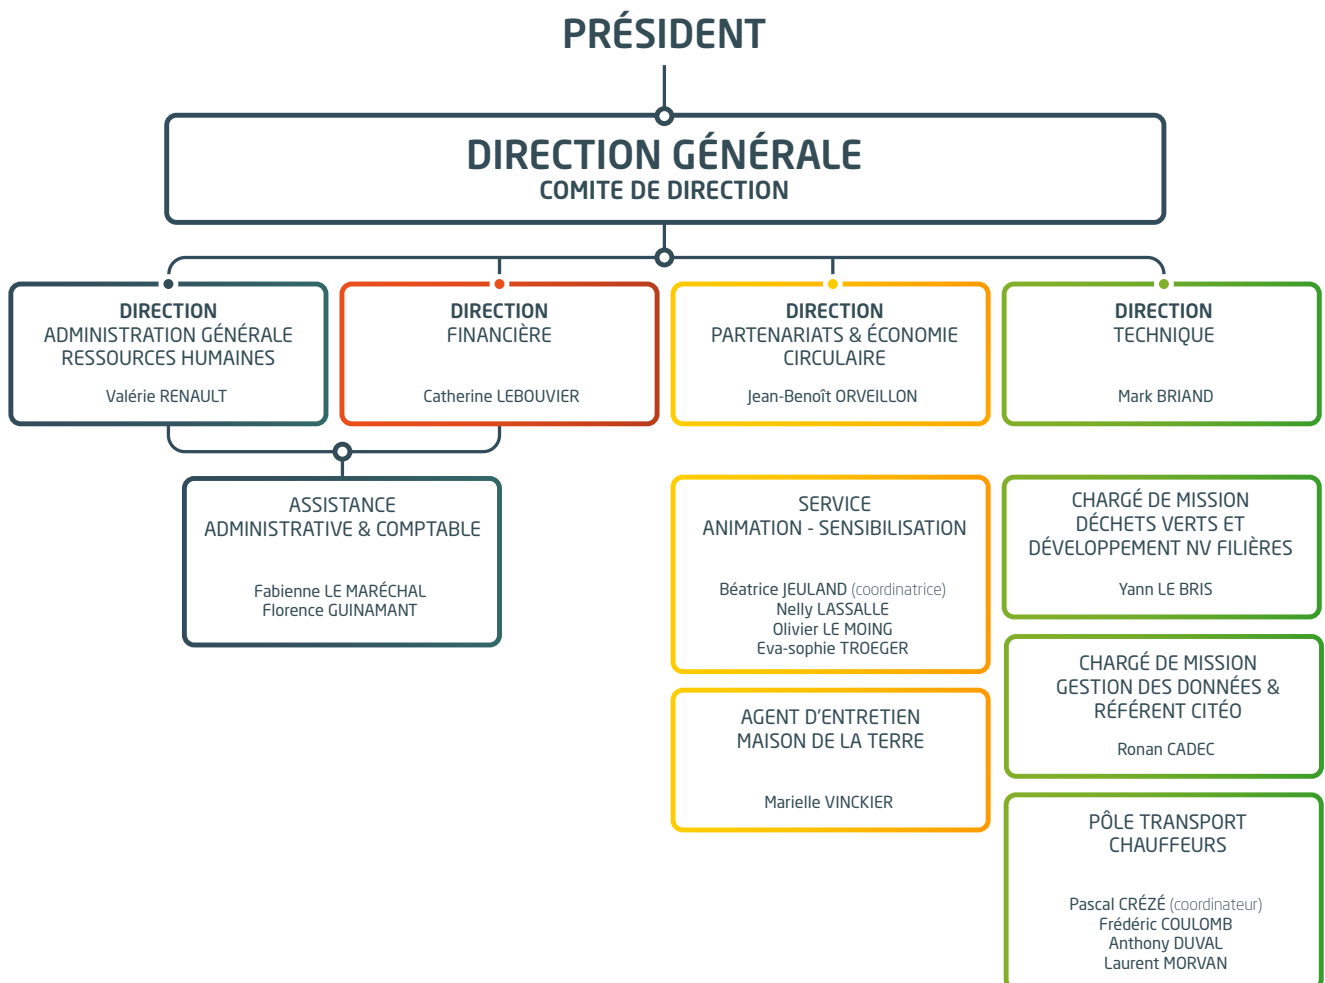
PRÉSIDENT

DIRECTION GÉNÉRALE
COMITE DE DIRECTION

DIRECTION
ADMINISTRATION GÉNÉRALE
RESSOURCES HUMAINES

Valérie RENAULT

DIRECTION
FINANCIÈRE

Catherine LEBOUVIER

DIRECTION
PARTENARIATS & ÉCONOMIE
CIRCULAIRE

Jean-Benoît ORVEILLON

DIRECTION
TECHNIQUE

Mark BRIAND

ASSISTANCE
ADMINISTRATIVE & COMPTABLE

Fabienne LE MARÉCHAL
Florence GUINAMANT

SERVICE
ANIMATION - SENSIBILISATION

Béatrice JEULAND (coordinatrice)
Nelly LASSALLE
Olivier LE MOING
Eva-sophie TROEGER

AGENT D'ENTRETIEN
MAISON DE LA TERRE

Marielle VINCKIER

CHARGÉ DE MISSION
DÉCHETS VERTS ET
DÉVELOPPEMENT NV FILIÈRES

Yann LE BRIS

CHARGÉ DE MISSION
GESTION DES DONNÉES &
RÉFÉRENT CITÉO

Ronan CADEC

PÔLE TRANSPORT
CHAUFFEURS

Pascal CRÉZÉ (coordinateur)
Frédéric COULOMB
Anthony DUVAL
Laurent MORVAN